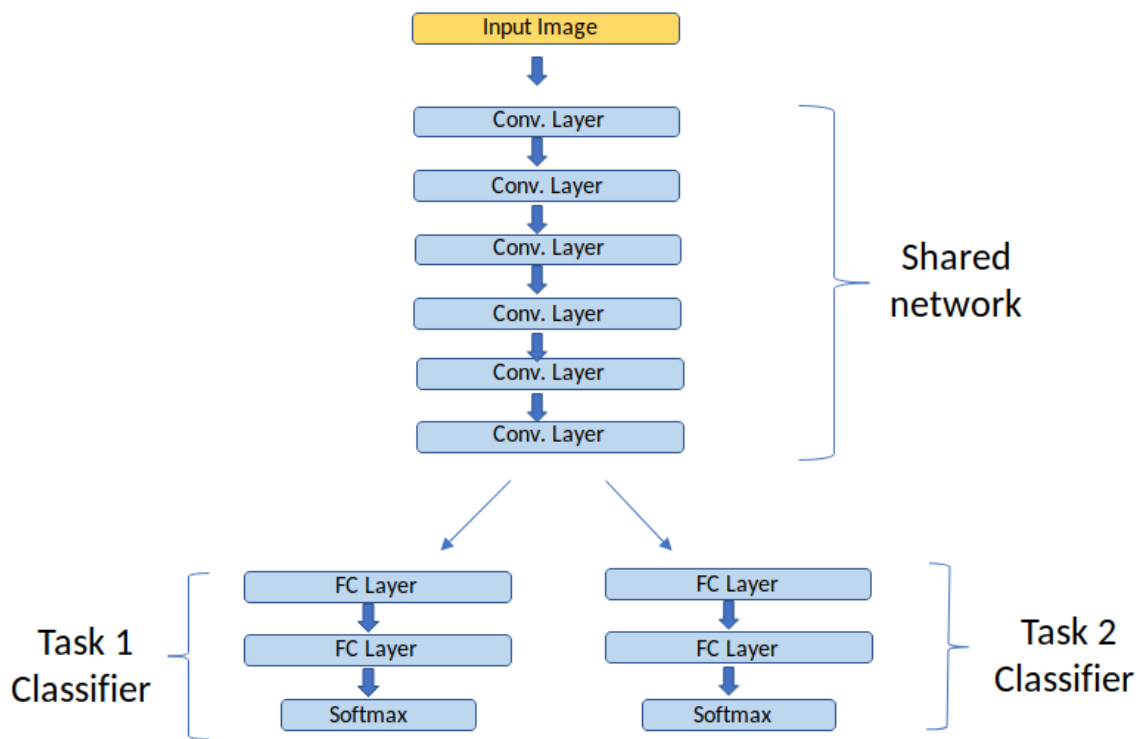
Input Image

Conv. Layer

Conv. Layer

Conv. Layer

Conv. Layer

Conv. Layer

Conv. Layer

Shared network

Task 1 Classifier

FC Layer

FC Layer

Softmax

FC Layer

FC Layer

Softmax

Task 2 Classifier